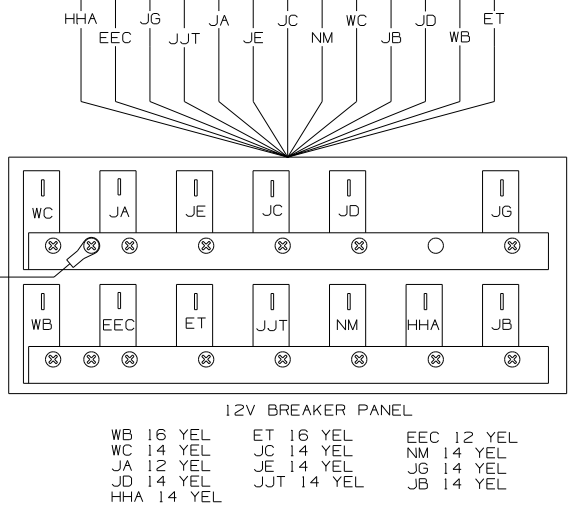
HHA JG JA JC WC JD ET
EEC JJT JE NM JB WB

WC JA JE JC JD JG

WB EEC ET JJT NM HHA JB

12V BREAKER PANEL

WB 16 YEL
WC 14 YEL
JA 12 YEL
JD 14 YEL
HHA 14 YEL

ET 16 YEL
JC 14 YEL
JE 14 YEL
JJT 14 YEL

EEC 12 YEL
NM 14 YEL
JG 14 YEL
JB 14 YEL